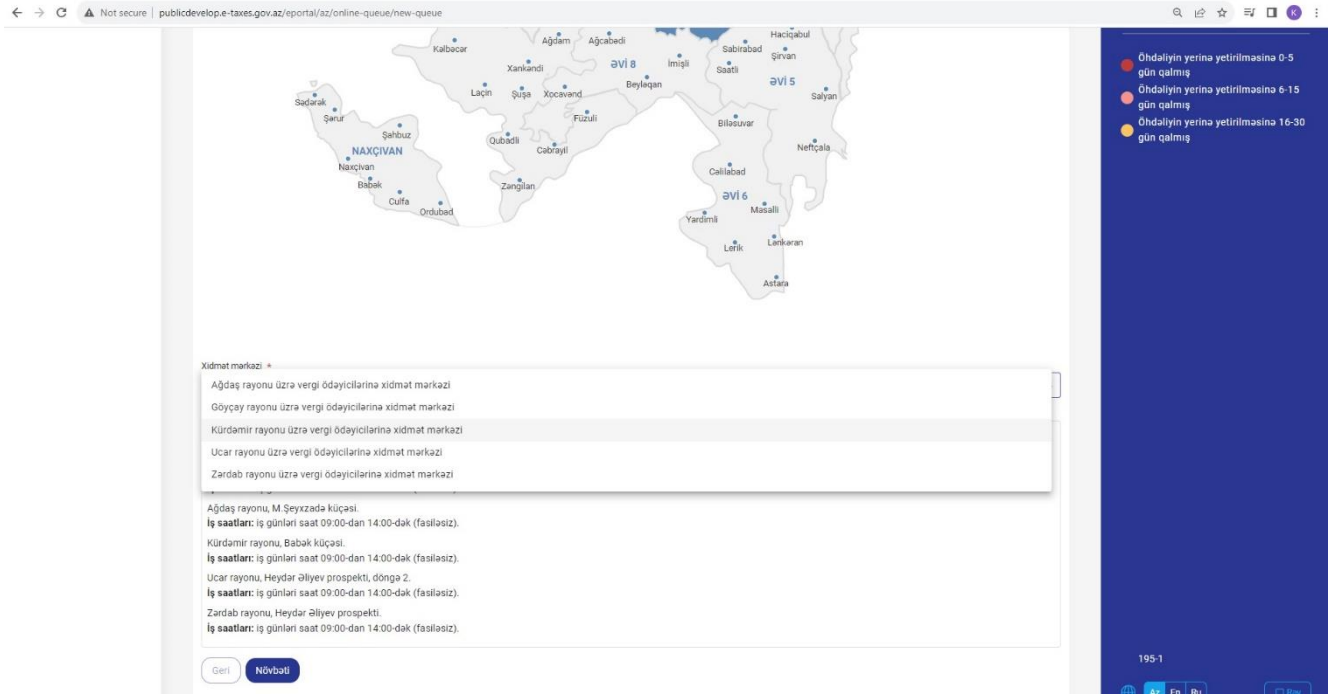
Not secure | publicdevelop.e-taxes.gov.az/eportal/az/online-queue/new-queue

Kəlbəcər
Ağdam
Ağcabədi
Hacıqabul
Sabirabad
Şirvan
Xankəndi
əvi 8
İmişli
Saatlı
əvi 5
Laçın
Şuşa
Xocavənd
Beyləqan
Salyan
Sədərək
Şərur
Füzuli
Biləsuvar
Şahbuz
Qubadlı
Cəbrayıl
Neftçala
NAXÇIVAN
Naxçıvan
Babək
Zəngilan
Cəlilabad
Culfa
Ordubad
əvi 6
Masallı
Yardımlı
Lerik
Lənkəran
Astara

Xidmət mərkəzi *
Ağdaş rayonu üzrə vergi ödəyicilərinə xidmət mərkəzi
Göyçay rayonu üzrə vergi ödəyicilərinə xidmət mərkəzi
Kürdəmir rayonu üzrə vergi ödəyicilərinə xidmət mərkəzi
Ucar rayonu üzrə vergi ödəyicilərinə xidmət mərkəzi
Zərdab rayonu üzrə vergi ödəyicilərinə xidmət mərkəzi

Ağdaş rayonu, M.Şeyxzadə küçəsi.
İş saatları: iş günləri saat 09:00-dan 14:00-dək (fasiləsiz).
Kürdəmir rayonu, Babək küçəsi.
İş saatları: iş günləri saat 09:00-dan 14:00-dək (fasiləsiz).
Ucar rayonu, Heydər Əliyev prospekti, döngə 2.
İş saatları: iş günləri saat 09:00-dan 14:00-dək (fasiləsiz).
Zərdab rayonu, Heydər Əliyev prospekti.
İş saatları: iş günləri saat 09:00-dan 14:00-dək (fasiləsiz).

Geri
Növbəti

Öhdəliyin yerinə yetirilməsinə 0-5 gün qalmış
Öhdəliyin yerinə yetirilməsinə 6-15 gün qalmış
Öhdəliyin yerinə yetirilməsinə 16-30 gün qalmış

195-1
Az En Ru
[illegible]